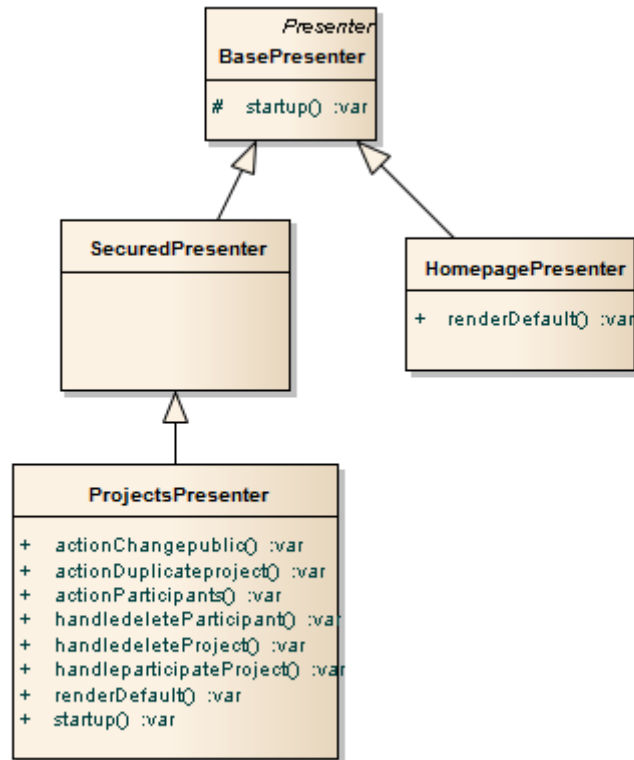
Presenter
BasePresenter

# startup() :var

SecuredPresenter

HomepagePresenter

+ renderDefault() :var

ProjectsPresenter

+ actionChangepublic() :var
+ actionDuplicateproject() :var
+ actionParticipants() :var
+ handledeleteParticipant() :var
+ handledeleteProject() :var
+ handleparticipateProject() :var
+ renderDefault() :var
+ startup() :var